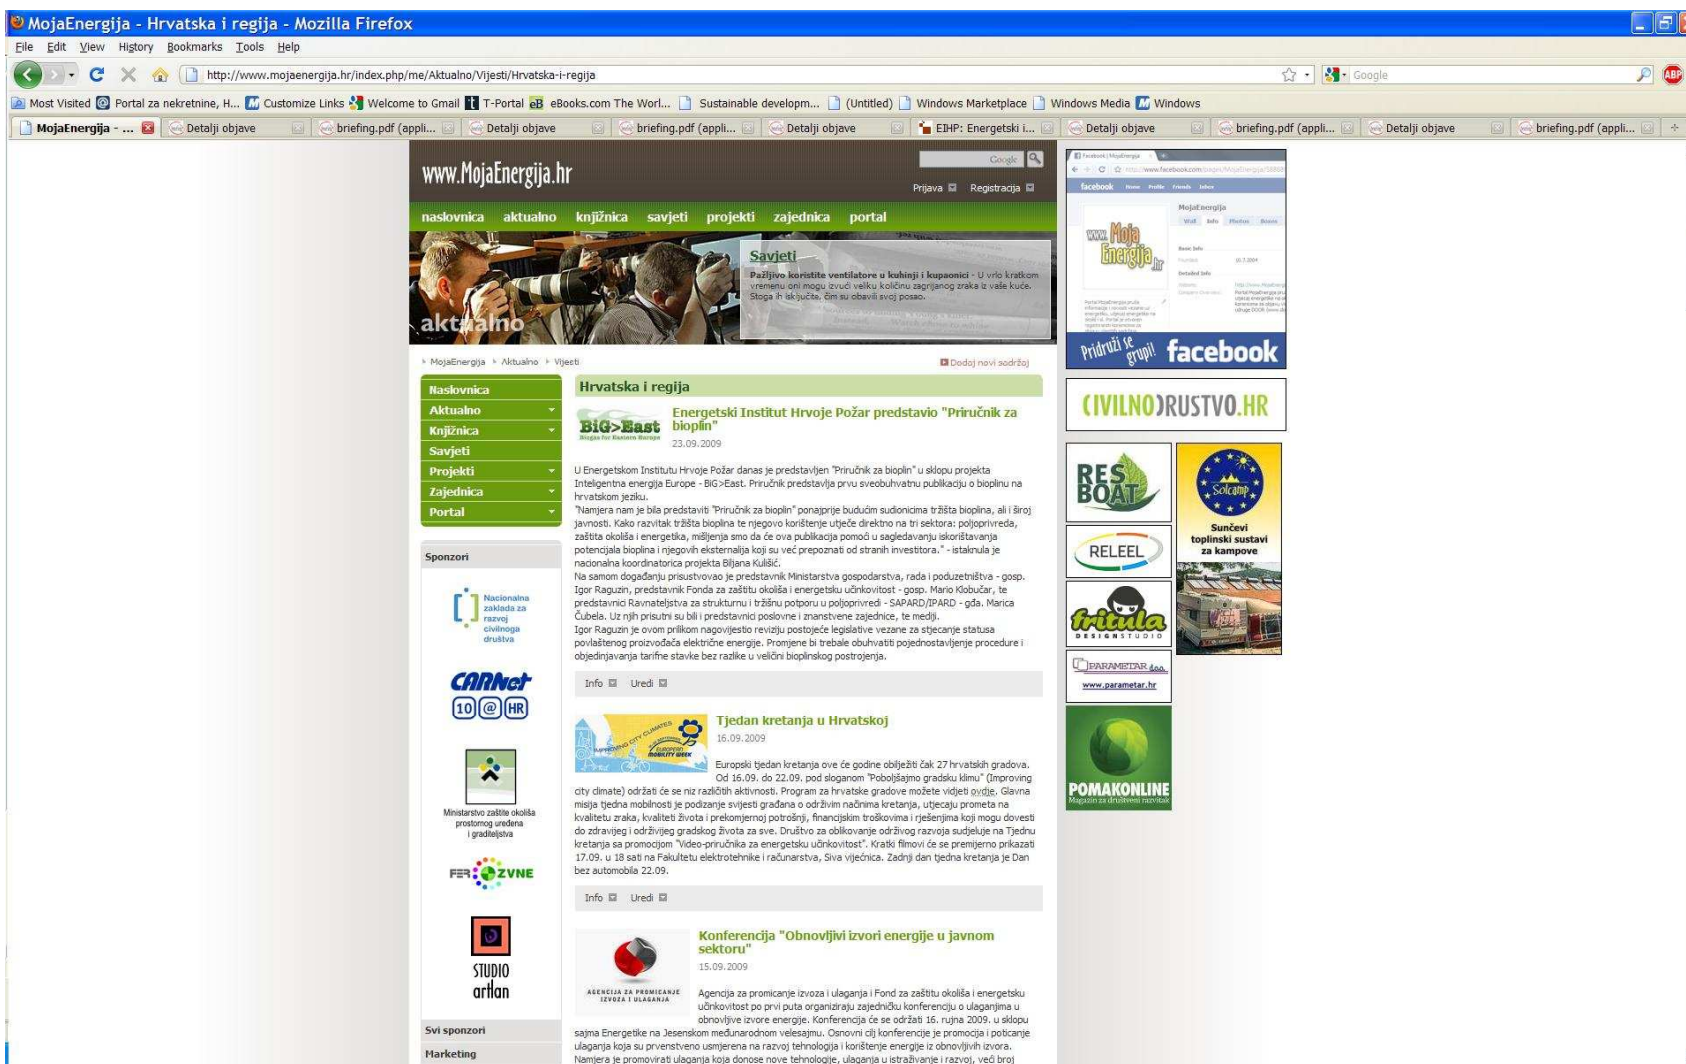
MojaEnergija - Hrvatska i regija - Mozilla Firefox

File Edit View History Bookmarks Tools Help

http://www.mojaenergija.hr/index.php/me/Aktualno/Vijesti/Hrvatska-i-regija

Google

Most Visited Portal za nekretnine, H... Customize Links Welcome to Gmail T-Portal eBooks.com The Worl... Sustainable developm... (Untitled) Windows Marketplace Windows Media Windows

MojaEnergija - ... Detalji objave briefing.pdf (appli... Detalji objave briefing.pdf (appli... Detalji objave EIHP: Energetski i... Detalji objave briefing.pdf (appli... Detalji objave briefing.pdf (appli...

www.MojaEnergija.hr

Google

Prijava Registracija

naslovnica aktualno knjižnica savjeti projekti zajednica portal

Savjeti

Pažljivo koristite ventilatore u kuhinji i kupaonici - U vrlo kratkom vremenu oni mogu izvući veliku količinu zagrijanog zraka iz vaše kuće. Stoga ih isključite, čim su obavili svoj posao.

aktualno

MojaEnergija › Aktualno › Vijesti

Dodaj novi sadržaj

Naslovnica
Aktualno
Knjižnica
Savjeti
Projekti
Zajednica
Portal

Sponzori

Nacionalna zaklada za razvoj civilnoga društva

CARNet 10 @ HR

Ministarstvo zaštite okoliša prostornog uređenja i graditeljstva

FER ZVNE

STUDIO artlan

Svi sponzori

Marketing

Hrvatska i regija

BiG>East Biogas for Eastern Europe

Energetski Institut Hrvoje Požar predstavio "Priručnik za bioplin"

23.09.2009

U Energetskom Institutu Hrvoje Požar danas je predstavljen "Priručnik za bioplin" u sklopu projekta Inteligentna energija Europe - BiG>East. Priručnik predstavlja prvu sveobuhvatnu publikaciju o bioplinu na hrvatskom jeziku.
"Namjera nam je bila predstaviti "Priručnik za bioplin" ponajprije budućim sudionicima tržišta bioplina, ali i široj javnosti. Kako razvitak tržišta bioplina te njegovo korištenje utječe direktno na tri sektora: poljoprivreda, zaštita okoliša i energetika, mišljenja smo da će ova publikacija pomoći u sagledavanju iskorištavanja potencijala bioplina i njegovih eksternalija koji su već prepoznati od stranih investitora." - istaknula je nacionalna koordinatorica projekta Biljana Kulišić.
Na samom događanju prisustvovao je predstavnik Ministarstva gospodarstva, rada i poduzetništva - gosp. Igor Raguzin, predstavnik Fonda za zaštitu okoliša i energetsku učinkovitost - gosp. Mario Klobučar, te predstavnici Ravnateljstva za strukturnu i tržišnu potporu u poljoprivredi - SAPARD/IPARD - gđa. Marica Čubela. Uz njih prisutni su bili i predstavnici poslovne i znanstvene zajednice, te mediji.
Igor Raguzin je ovom prilikom nagovijestio reviziju postojeće legislative vezane za stjecanje statusa povlaštenog proizvođača električne energije. Promjene bi trebale obuhvatiti pojednostavljenje procedure i objedinjavanja tarifne stavke bez razlike u veličini bioplinskog postrojenja.

Info Uredi

Tjedan kretanja u Hrvatskoj

16.09.2009

Europski tjedan kretanja ove će godine obilježiti čak 27 hrvatskih gradova. Od 16.09. do 22.09. pod sloganom "Poboljšajmo gradsku klimu" (Improving city climate) održati će se niz različitih aktivnosti. Program za hrvatske gradove možete vidjeti ovdje. Glavna misija tjedna mobilnosti je podizanje svijesti građana o održivim načinima kretanja, utjecaju prometa na kvalitetu zraka, kvaliteti života i prekomjernoj potrošnji, financijskim troškovima i rješenjima koji mogu dovesti do zdravijeg i održivijeg gradskog života za sve. Društvo za oblikovanje održivog razvoja sudjeluje na Tjednu kretanja sa promocijom "Video-priručnika za energetsku učinkovitost". Kratki filmovi će se premijerno prikazati 17.09. u 18 sati na Fakultetu elektrotehnike i računarstva, Siva vijećnica. Zadnji dan tjedna kretanja je Dan bez automobila 22.09.

Info Uredi

Konferencija "Obnovljivi izvori energije u javnom sektoru"

15.09.2009

AGENCIJA ZA PROMICANJE IZVOZA I ULAGANJA

Agencija za promicanje izvoza i ulaganja i Fond za zaštitu okoliša i energetsku učinkovitost po prvi puta organiziraju zajedničku konferenciju o ulaganjima u obnovljive izvore energije. Konferencija će se održati 16. rujna 2009. u sklopu sajma Energetike na Jesenskom međunarodnom velesajmu. Osnovni cilj konferencije je promocija i poticanje ulaganja koja su prvenstveno usmjerena na razvoj tehnologija i korištenje energije iz obnovljivih izvora. Namjera je promovirati ulaganja koja donose nove tehnologije, ulaganja u istraživanje i razvoj, veći broj

facebook MojaEnergija
Pridruži se grupi! facebook

CIVILNODRUSTVO.HR

RES BOAT

Solcamp Sunčevi toplinski sustavi za kampove

RELEEL

fritula DESIGN STUDIO

PARAMETAR d.o.o. www.parametar.hr

POMAKONLINE Magazin za društveni razvitak